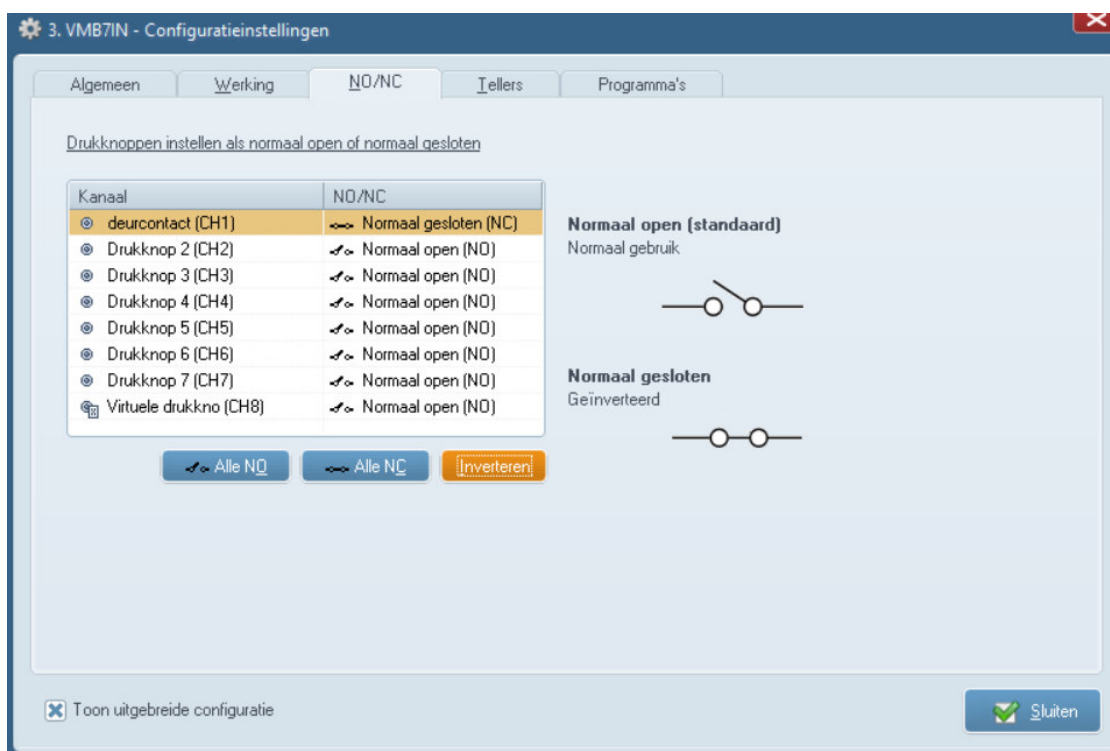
3. VMB7IN - Configuratieinstellingen

Algemeen | Werking | NO/NC | Tellers | Programma's

Drukknoppen instellen als normaal open of normaal gesloten

| Kanaal | NO/NC |
|---|---|
| deurcontact (CH1) | Normaal gesloten (NC) |
| Drukknop 2 (CH2) | Normaal open (NO) |
| Drukknop 3 (CH3) | Normaal open (NO) |
| Drukknop 4 (CH4) | Normaal open (NO) |
| Drukknop 5 (CH5) | Normaal open (NO) |
| Drukknop 6 (CH6) | Normaal open (NO) |
| Drukknop 7 (CH7) | Normaal open (NO) |
| Virtuele drukkno (CH8) | Normaal open (NO) |

Alle NO | Alle NC | Inverteren

Normaal open (standaard)
Normaal gebruik

Normaal gesloten
Geïnverteerd

Toon uitgebreide configuratie

Sluiten